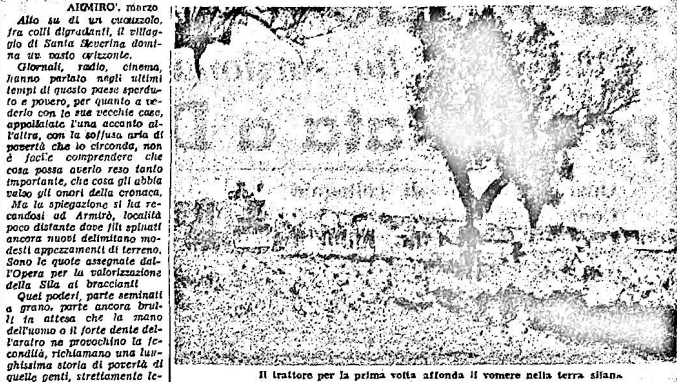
ARMIRO', marzo
Alto su di un cucuzzolo, fra colli digradanti, il villaggio di Santa Severina domina un vasto orizzonte.
Giornali, radio, cinema, hanno parlato negli ultimi tempi di questo paese sperduto e povero, per quanto a vederlo con le sue vecchie case, appoggiate l'una accanto all'altra, con la soffusa aria di povertà che lo circonda, non è facile comprendere che cosa possa averlo reso tanto importante, che cosa gli abbia valso gli onori della cronaca.
Ma la spiegazione si ha recandosi ad Armirò, località poco distante dove fili spinati ancora nuovi delimitano modesti appezzamenti di terreno. Sono le quote assegnate dall'Opera per la valorizzazione della Sila ai braccianti.
Quei poderi, parte seminati a grano, parte ancora brulli in attesa che la mano dell'uomo o il forte dente dell'aratro ne provochino la fecondità, richiamano una lunghissima storia di povertà di quelle genti, strettamente le-

Il trattore per la prima volta affonda il vomere nella terra silana